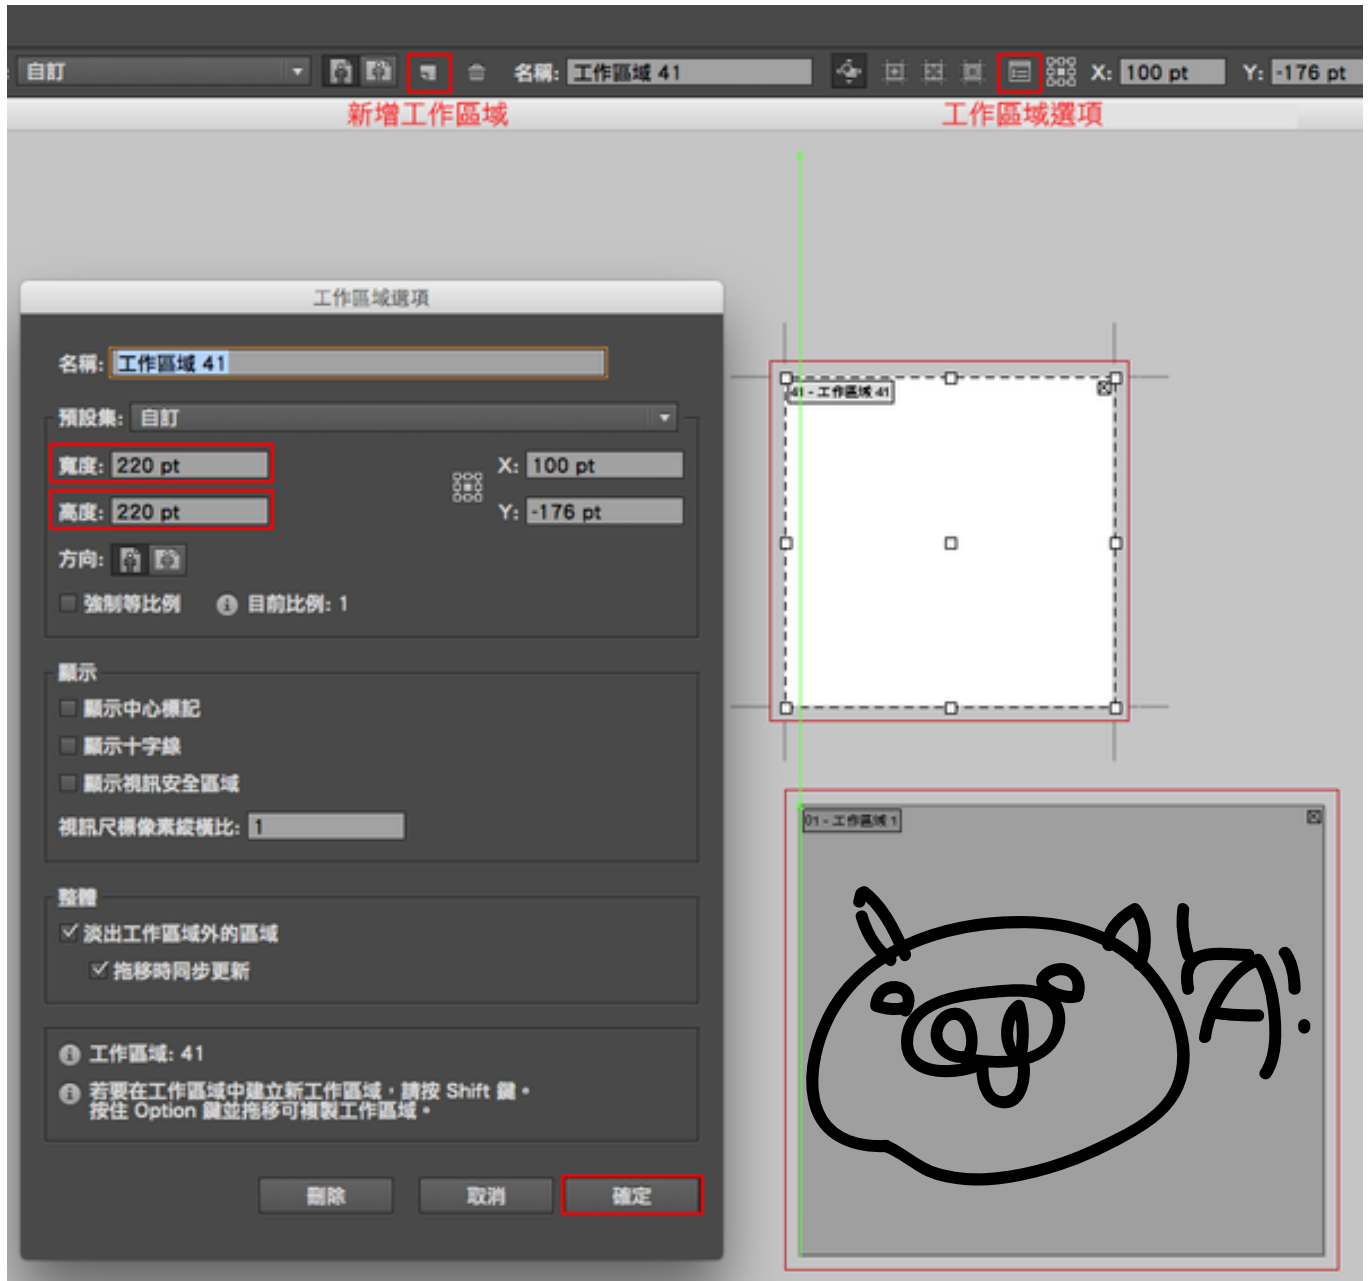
自訂 名稱: 工作區域 41 X: 100 pt Y: -176 pt

新增工作區域

工作區域選項

工作區域選項

名稱: 工作區域 41

預設集: 自訂

寬度: 220 pt

高度: 220 pt

X: 100 pt

Y: -176 pt

方向:

強制等比例

目前比例: 1

顯示

顯示中心標記

顯示十字線

顯示視訊安全區域

視訊尺標像素縱橫比: 1

整體

淡出工作區域外的區域

拖移時同步更新

工作區域: 41

若要在工作區域中建立新工作區域，請按 Shift 鍵。按住 Option 鍵並拖移可複製工作區域。

刪除

取消

確定

41 - 工作區域 41

01 - 工作區域 1